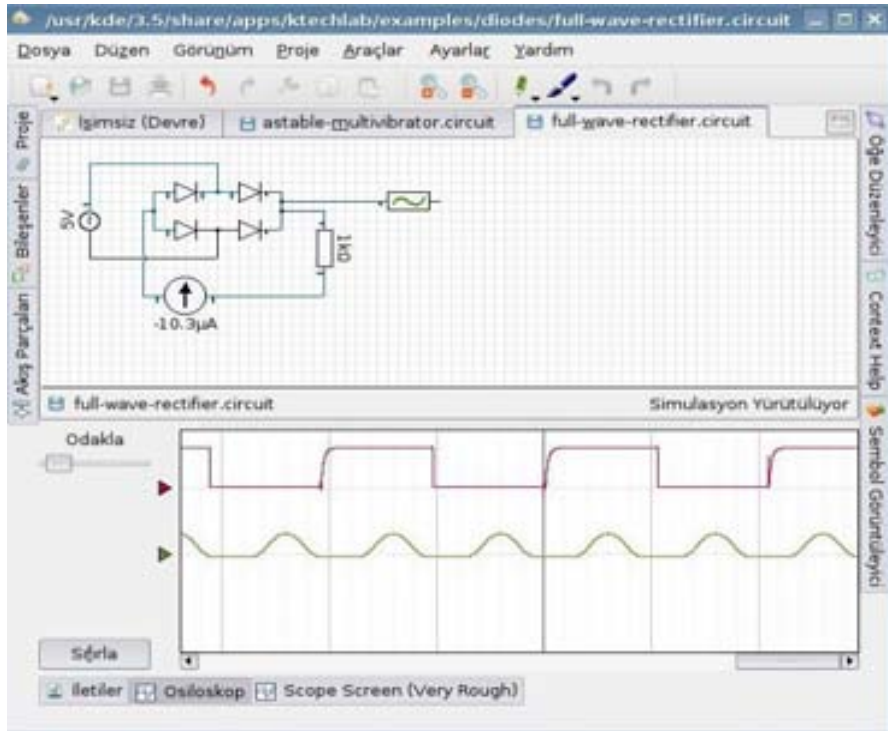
/usr/kde/3.5/share/apps/ktechlab/examples/diodes/full-wave-rectifier.circuit

Dosya Düzen Görünüm Proje Araçlar Ayarlar Yardım

İsimsiz (Devre) astable-multivibrator.circuit full-wave-rectifier.circuit

Proje Bileşenler Akış Parçaları

5V

1kΩ

-10.3μA

Öğe Düzenleyici Context Help Sembol Görüntüleyici

full-wave-rectifier.circuit

Simulasyon Yürütülüyor

Odakla

Sıfırla

İletiler Osiloskop Scope Screen (Very Rough)